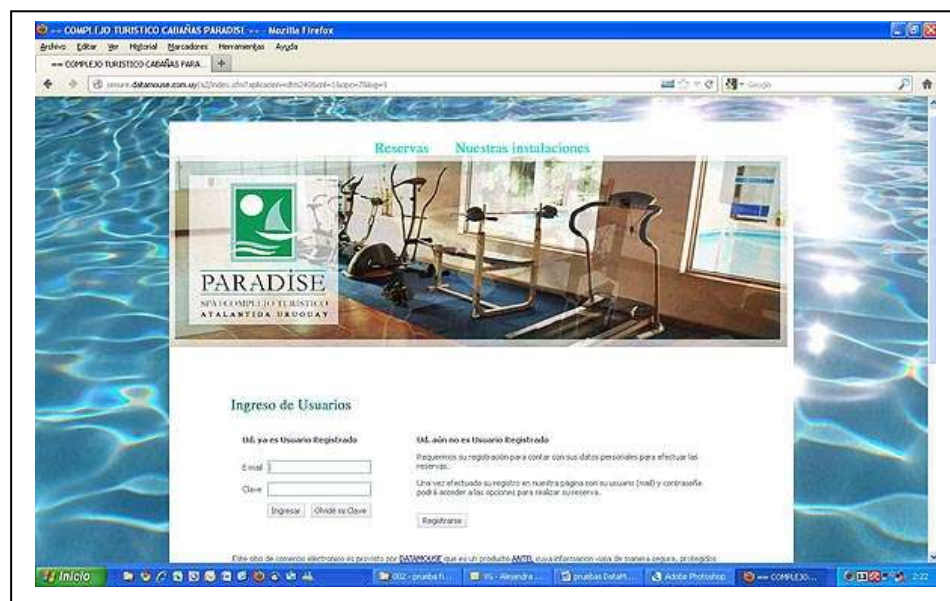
== COMPLEJO TURISTICO CABAÑAS PARADISE == - Mozilla Firefox

Archivo Editar Ver Historial Marcadores Herramientas Ayuda

== COMPLEJO TURISTICO CABAÑAS PARA... +

secure.datamouse.com.uy/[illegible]

Google

Reservas Nuestras instalaciones

PARADISE
SPA Y COMPLEJO TURISTICO
ATLANTIDA URUGUAY

Ingreso de Usuarios

Ud. ya es Usuario Registrado

E-mail

Clave

Ingresar Olvidé su Clave

Ud. aún no es Usuario Registrado

Requerimos su registración para contar con sus datos personales para efectuar las reservas.

Una vez efectuado su registro en nuestra página con su usuario (mail) y contraseña podrá acceder a las opciones para realizar su reserva.

Registrarse

Este sitio de comercio electrónico es provisto por DATAMOUSE que es un producto ANTEL cuya información viaja de manera segura, protegidos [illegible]

Inicio

002 - prueba fi... Alejandra ... pruebas DataM... Adobe Photoshop == COMPLEJO...

2:22